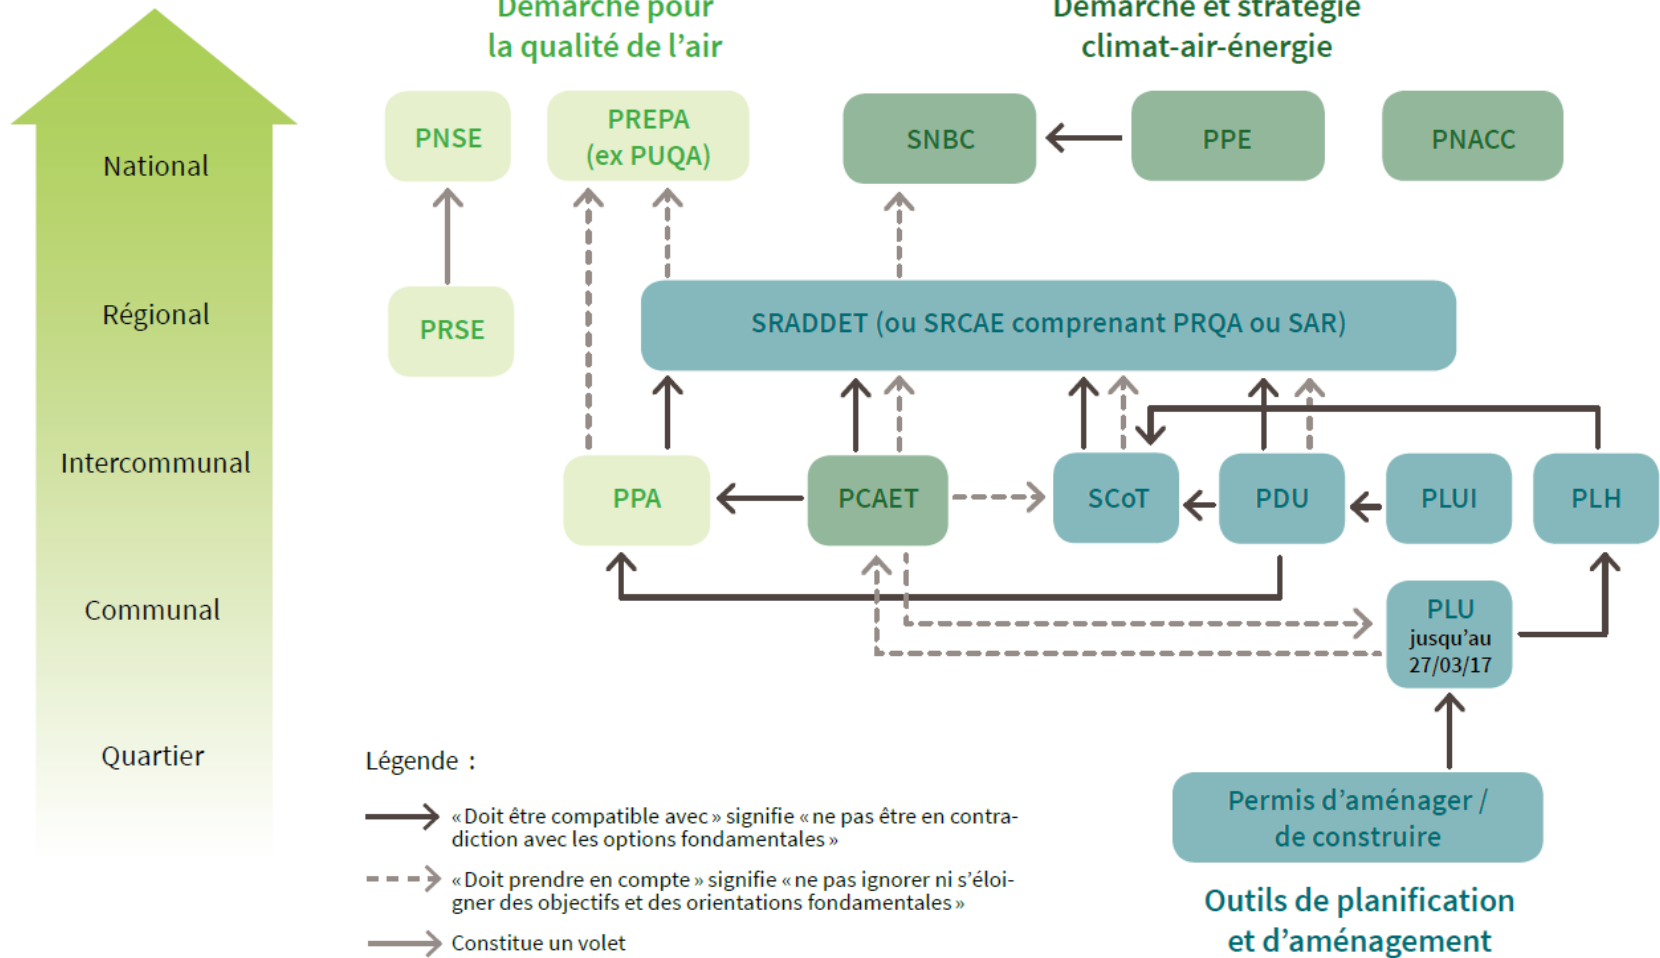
National

Régional

Intercommunal

Communal

Quartier

Démarche pour la qualité de l'air

Démarche et stratégie climat-air-énergie

PNSE

PREPA (ex PUQA)

SNBC

PPE

PNACC

PRSE

SRADDET (ou SRCAE comprenant PRQA ou SAR)

PPA

PCAET

SCoT

PDU

PLUI

PLH

PLU jusqu'au 27/03/17

Permis d'aménager / de construire

Outils de planification et d'aménagement

Légende :

« Doit être compatible avec » signifie « ne pas être en contradiction avec les options fondamentales »

« Doit prendre en compte » signifie « ne pas ignorer ni s'éloigner des objectifs et des orientations fondamentales »

Constitue un volet